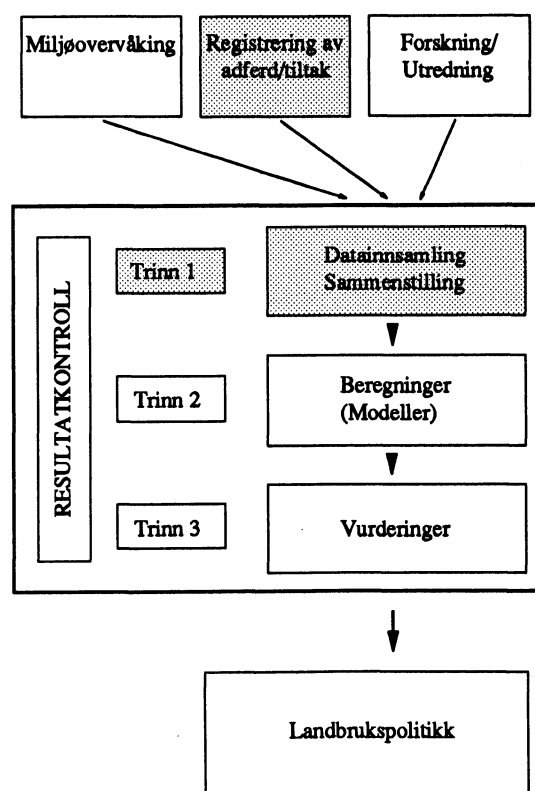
Miljøovervåking

Registrering av adferd/tiltak

Forskning/ Utredning

RESULTATKONTROLL

Trinn 1

Datainnsamling Sammenstilling

Trinn 2

Beregninger (Modeller)

Trinn 3

Vurderinger

Landbrukspolitikk